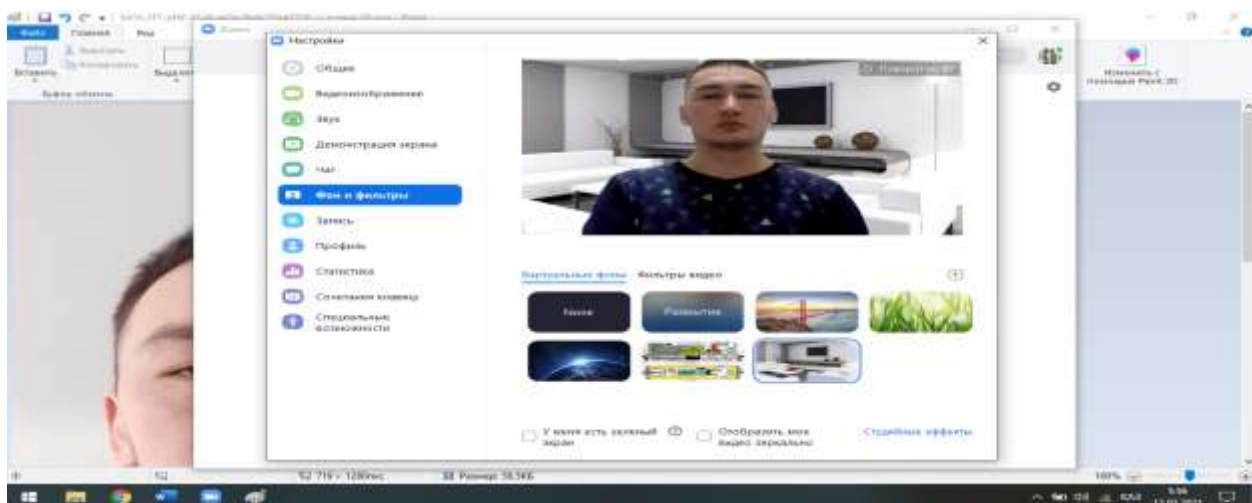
Файл Главная Вид

Вставить

Буфер обмена

Изменить с помощью Paint 3D

Настройки

Общие

Видеоизображение

Звук

Демонстрация экрана

Чат

Фон и фильтры

Запись

Профиль

Статистика

Сочетания клавиш

Специальные возможности

Виртуальные фоны

Фильтры видео

Нет

Размытие

У меня есть зеленый экран

Отображать мое видео зеркально

Студийные эффекты

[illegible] × 1280пкс

Размер: 58,1КБ

100%